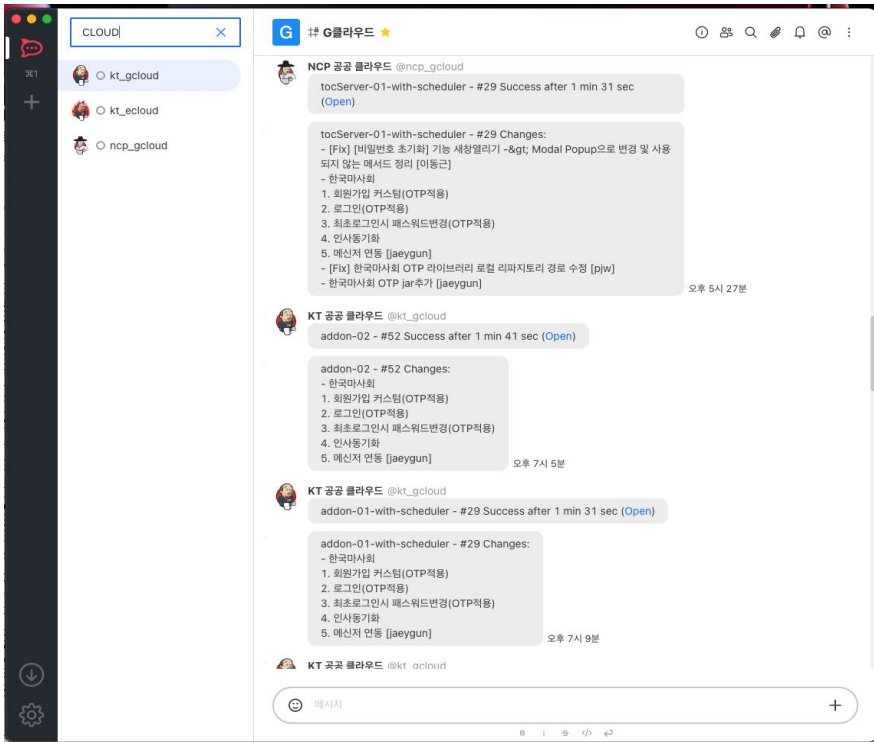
⌘1

CLOUD

kt_gcloud

kt_ecloud

ncp_gcloud

G G클라우드 ★

NCP 공공 클라우드 @ncp_gcloud

tocServer-01-with-scheduler - #29 Success after 1 min 31 sec (Open)

tocServer-01-with-scheduler - #29 Changes:
- [Fix] [비밀번호 초기화] 기능 새창열리기 -&gt; Modal Popup으로 변경 및 사용되지 않는 메서드 정리 [이동근]
- 한국마사회
1. 회원가입 커스텀(OTP적용)
2. 로그인(OTP적용)
3. 최초로그인시 패스워드변경(OTP적용)
4. 인사동기화
5. 메신저 연동 [jaeygun]
- [Fix] 한국마사회 OTP 라이브러리 로컬 리파지토리 경로 수정 [pjw]
- 한국마사회 OTP jar추가 [jaeygun]
오후 5시 27분

KT 공공 클라우드 @kt_gcloud

addon-02 - #52 Success after 1 min 41 sec (Open)

addon-02 - #52 Changes:
- 한국마사회
1. 회원가입 커스텀(OTP적용)
2. 로그인(OTP적용)
3. 최초로그인시 패스워드변경(OTP적용)
4. 인사동기화
5. 메신저 연동 [jaeygun]
오후 7시 5분

KT 공공 클라우드 @kt_gcloud

addon-01-with-scheduler - #29 Success after 1 min 31 sec (Open)

addon-01-with-scheduler - #29 Changes:
- 한국마사회
1. 회원가입 커스텀(OTP적용)
2. 로그인(OTP적용)
3. 최초로그인시 패스워드변경(OTP적용)
4. 인사동기화
5. 메신저 연동 [jaeygun]
오후 7시 9분

KT 공공 클라우드 @kt_gcloud

메시지